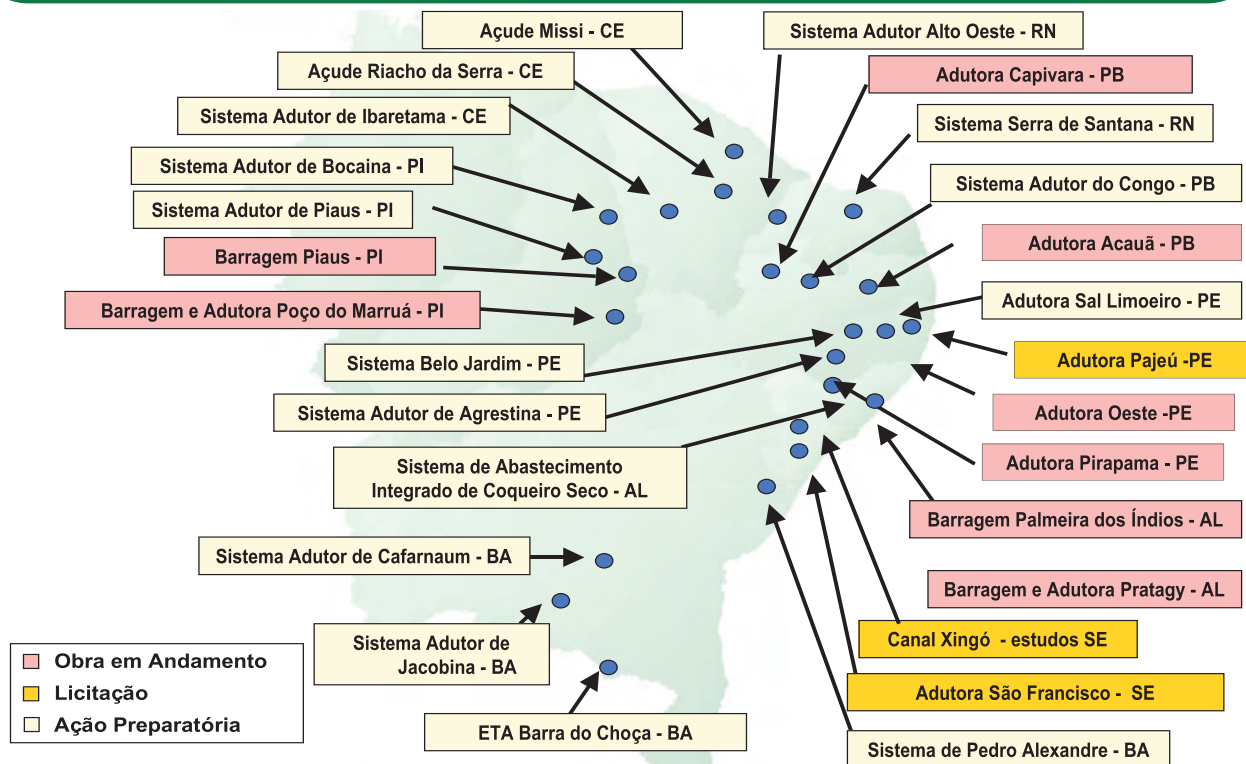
Açude Missi - CE
Sistema Adutor Alto Oeste - RN
Açude Riacho da Serra - CE
Adutora Capivara - PB
Sistema Adutor de Ibaretama - CE
Sistema Serra de Santana - RN
Sistema Adutor de Bocaina - PI
Sistema Adutor do Congo - PB
Sistema Adutor de Piaus - PI
Adutora Acauã - PB
Barragem Piaus - PI
Adutora Sal Limoeiro - PE
Barragem e Adutora Poço do Marruá - PI
Adutora Pajeú -PE
Sistema Belo Jardim - PE
Adutora Oeste -PE
Sistema Adutor de Agrestina - PE
Adutora Pirapama - PE
Sistema de Abastecimento Integrado de Coqueiro Seco - AL
Barragem Palmeira dos Índios - AL
Sistema Adutor de Cafarnaum - BA
Barragem e Adutora Pratagy - AL
Sistema Adutor de Jacobina - BA
Canal Xingó - estudos SE
Adutora São Francisco - SE
ETA Barra do Choça - BA
Sistema de Pedro Alexandre - BA
Obra em Andamento
Licitação
Ação Preparatória